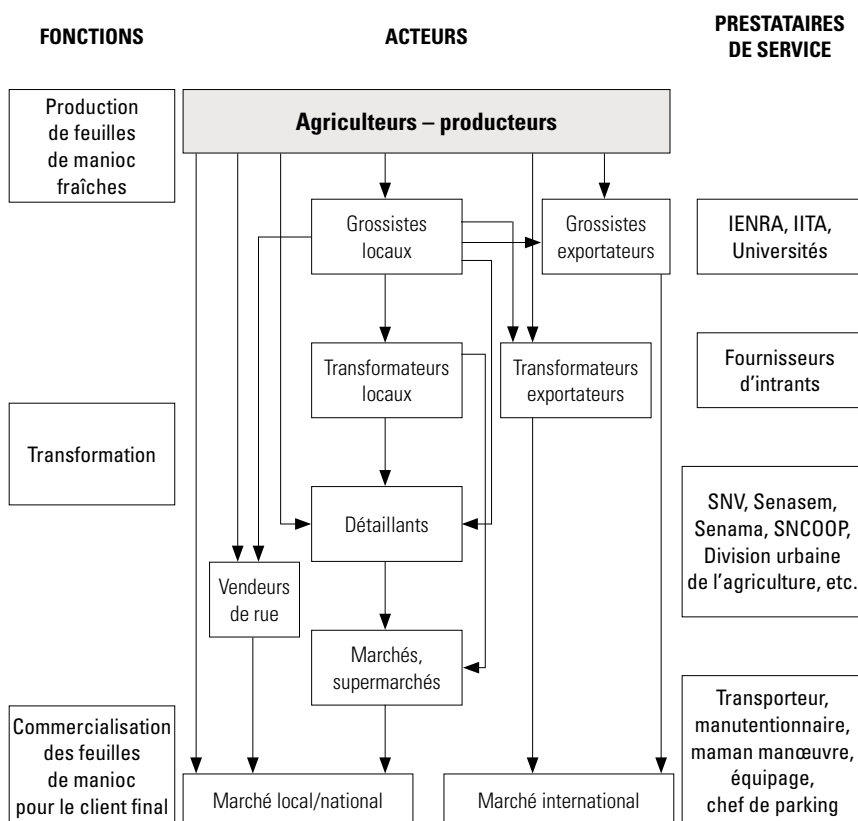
FONCTIONS

ACTEURS

PRESTATAIRES DE SERVICE

Production de feuilles de manioc fraîches

Agriculteurs – producteurs

Grossistes locaux

Grossistes exportateurs

IENRA, IITA, Universités

Transformateurs locaux

Transformateurs exportateurs

Fournisseurs d'intrants

Transformation

Détaillants

SNV, Senasem, Senama, SNCOOP, Division urbaine de l'agriculture, etc.

Vendeurs de rue

Marchés, supermarchés

Commercialisation des feuilles de manioc pour le client final

Marché local/national

Marché international

Transporteur, manutentionnaire, maman manœuvre, équipage, chef de parking